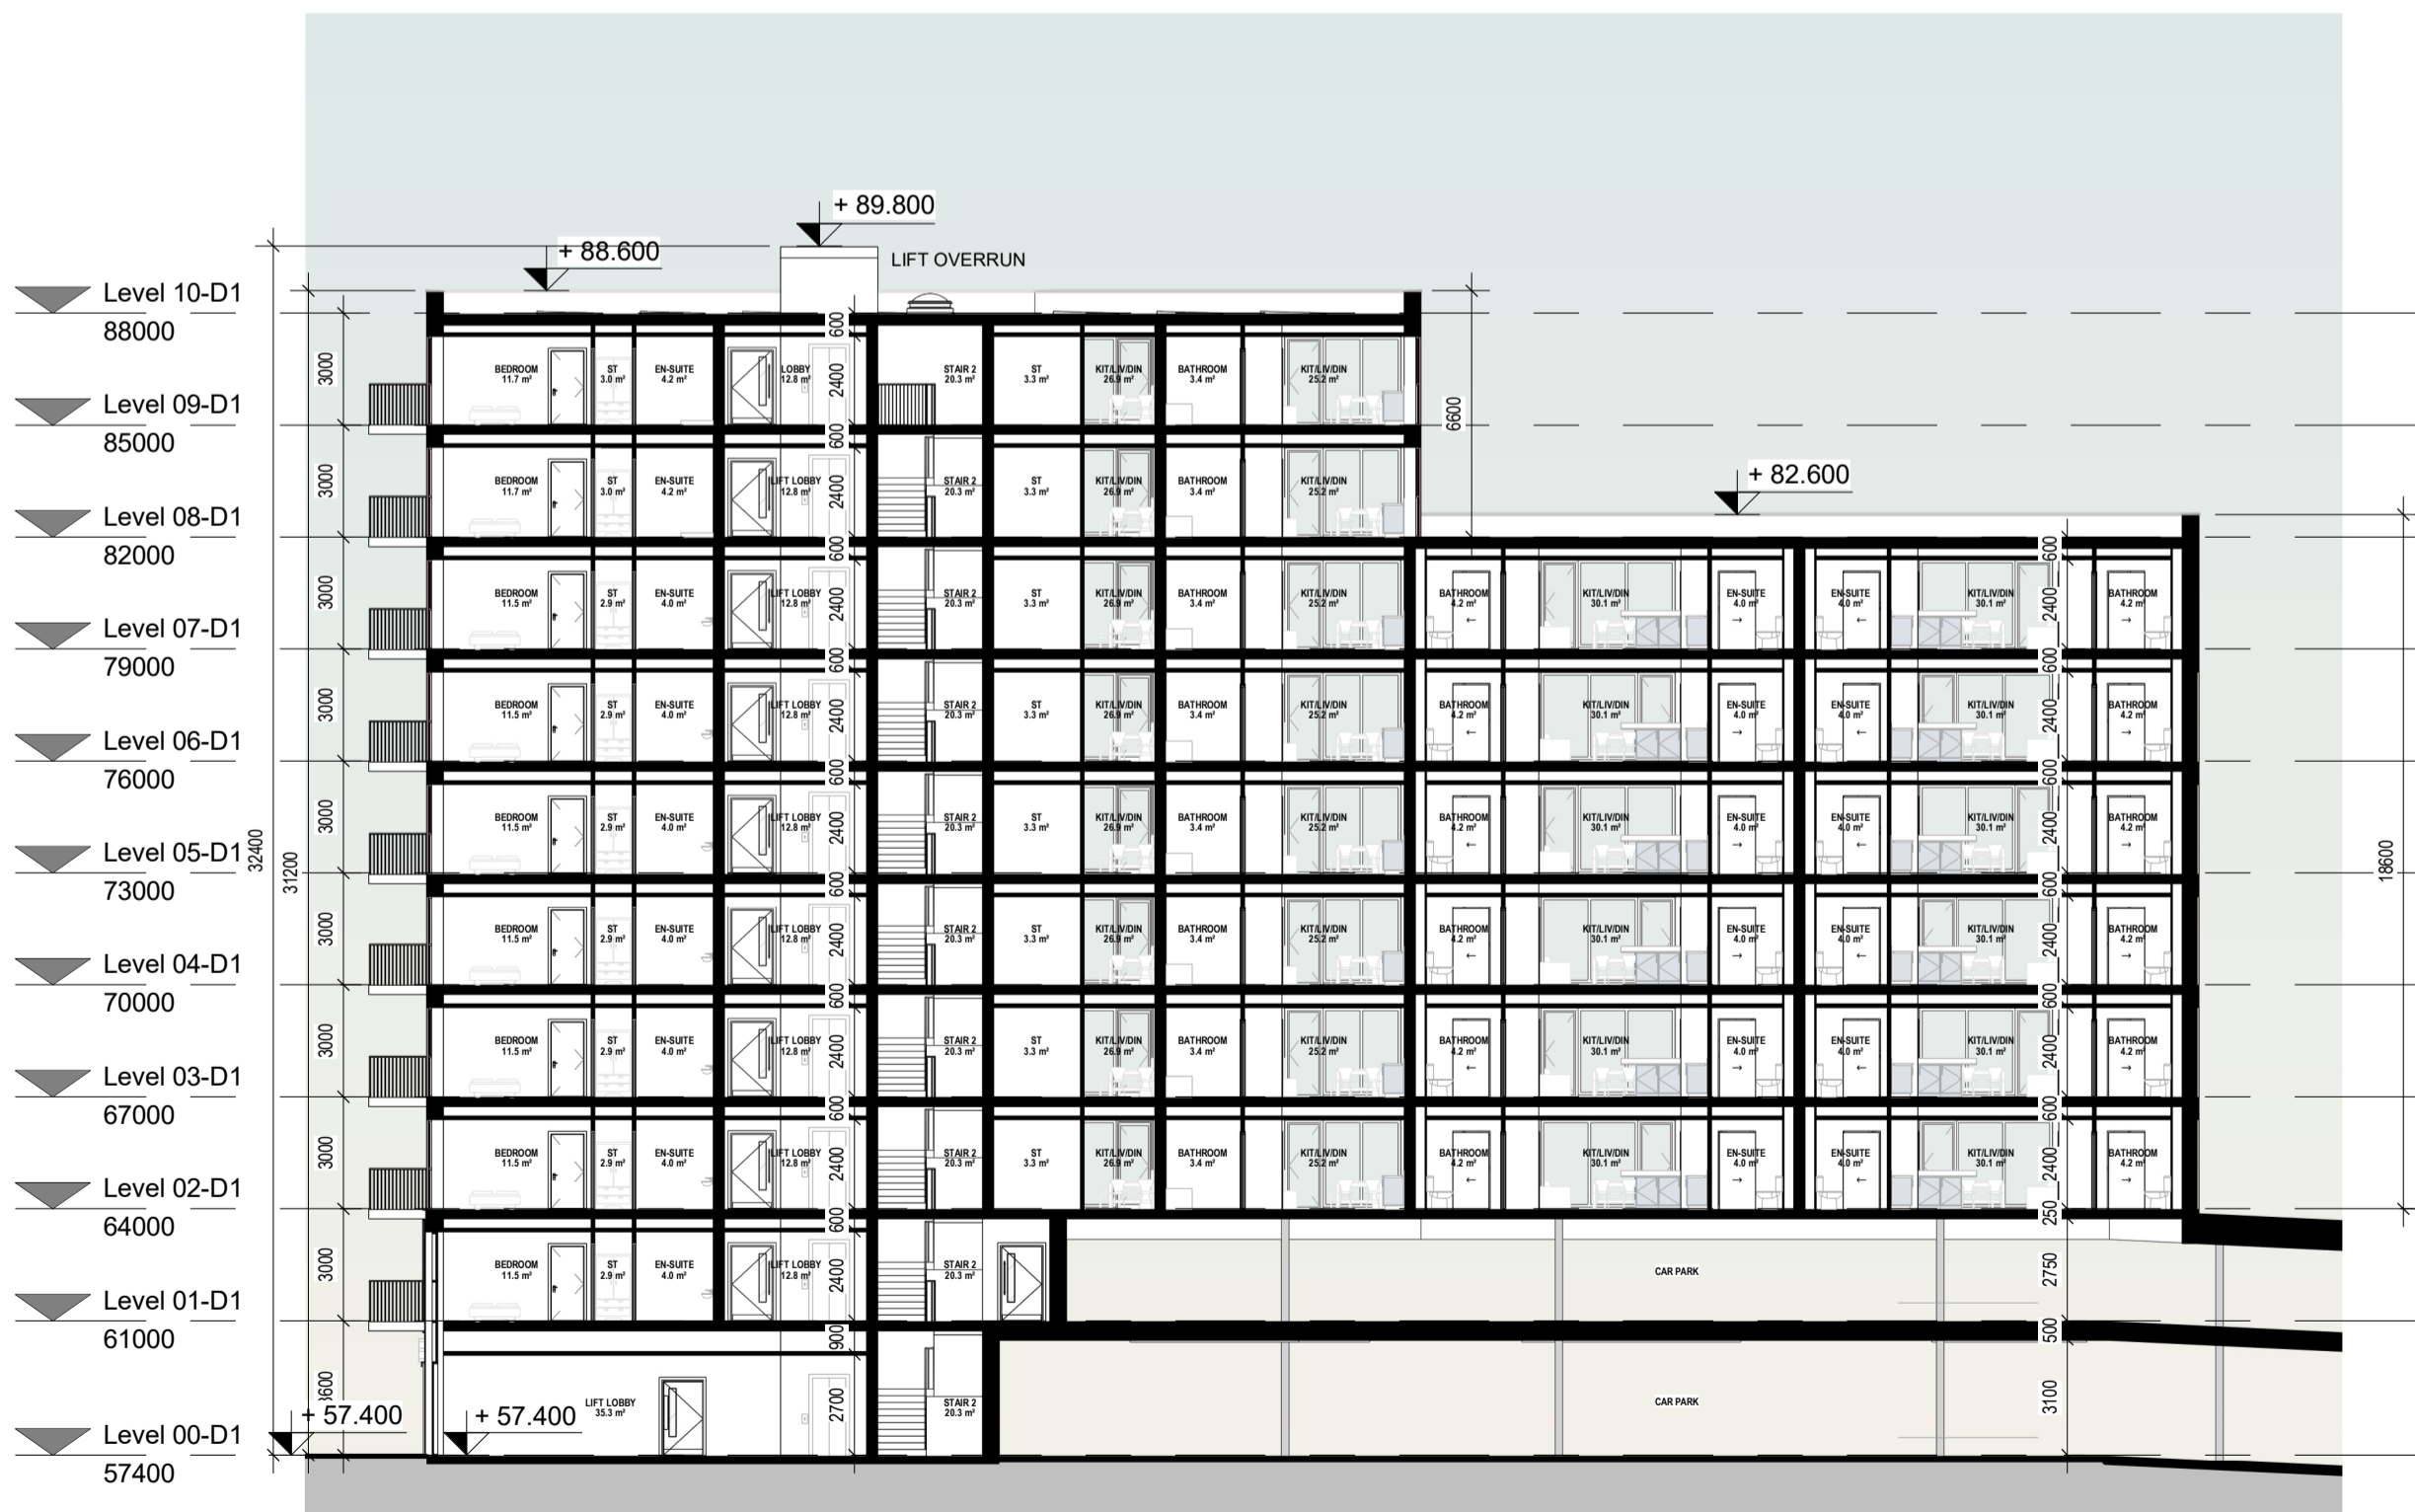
+ 89.800
LIFT OVERRUN
+ 88.600
Level 10-D1
88000
Level 09-D1
85000
Level 08-D1
82000
Level 07-D1
79000
Level 06-D1
76000
Level 05-D1
73000
Level 04-D1
70000
Level 03-D1
67000
Level 02-D1
64000
Level 01-D1
61000
Level 00-D1
57400
+ 57.400
+ 57.400
+ 82.600
32400
31200
3000
3000
3000
3000
3000
3000
3000
3000
3000
3600
600
2400
900
2700
6600
250
2750
500
3100
18600

BEDROOM 11.7 m²
ST 3.0 m²
EN-SUITE 4.2 m²
LOBBY 12.8 m²
STAIR 2 20.3 m²
ST 3.3 m²
KIT/LIV/DIN 26.9 m²
BATHROOM 3.4 m²
KIT/LIV/DIN 25.2 m²

BEDROOM 11.7 m²
ST 3.0 m²
EN-SUITE 4.2 m²
LIFT LOBBY 12.8 m²
STAIR 2 20.3 m²
ST 3.3 m²
KIT/LIV/DIN 26.9 m²
BATHROOM 3.4 m²
KIT/LIV/DIN 25.2 m²

BEDROOM 11.5 m²
ST 2.9 m²
EN-SUITE 4.0 m²
LIFT LOBBY 12.8 m²
STAIR 2 20.3 m²
ST 3.3 m²
KIT/LIV/DIN 26.9 m²
BATHROOM 3.4 m²
KIT/LIV/DIN 25.2 m²
BATHROOM 4.2 m²
KIT/LIV/DIN 30.1 m²
EN-SUITE 4.0 m²
EN-SUITE 4.0 m²
KIT/LIV/DIN 30.1 m²
BATHROOM 4.2 m²

LIFT LOBBY 35.3 m²
STAIR 2 20.3 m²
CAR PARK
CAR PARK